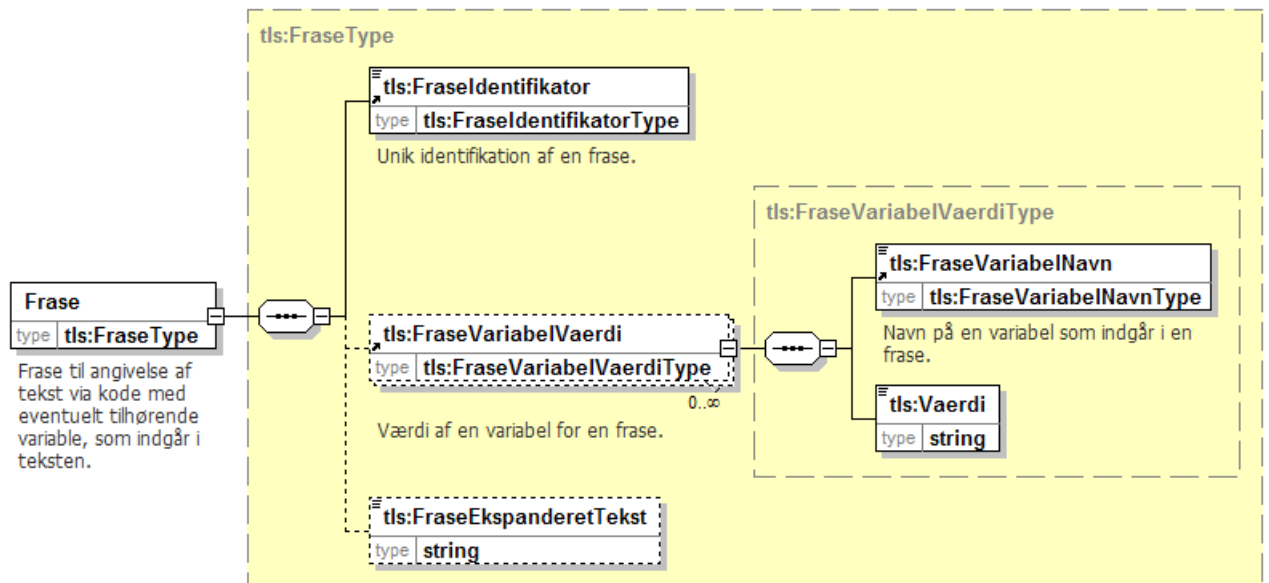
Frase
type tls:FraseType

Frase til angivelse af tekst via kode med eventuelt tilhørende variable, som indgår i teksten.

tls:FraseType

tls:FraseIdentifikator
type tls:FraseIdentifikatorType

Unik identifikation af en frase.

tls:FraseVariabelVaerdi
type tls:FraseVariabelVaerdiType
0..∞

Værdi af en variabel for en frase.

tls:FraseVariabelVaerdiType

tls:FraseVariabelNavn
type tls:FraseVariabelNavnType

Navn på en variabel som indgår i en frase.

tls:Vaerdi
type string

tls:FraseEkspanderetTekst
type string